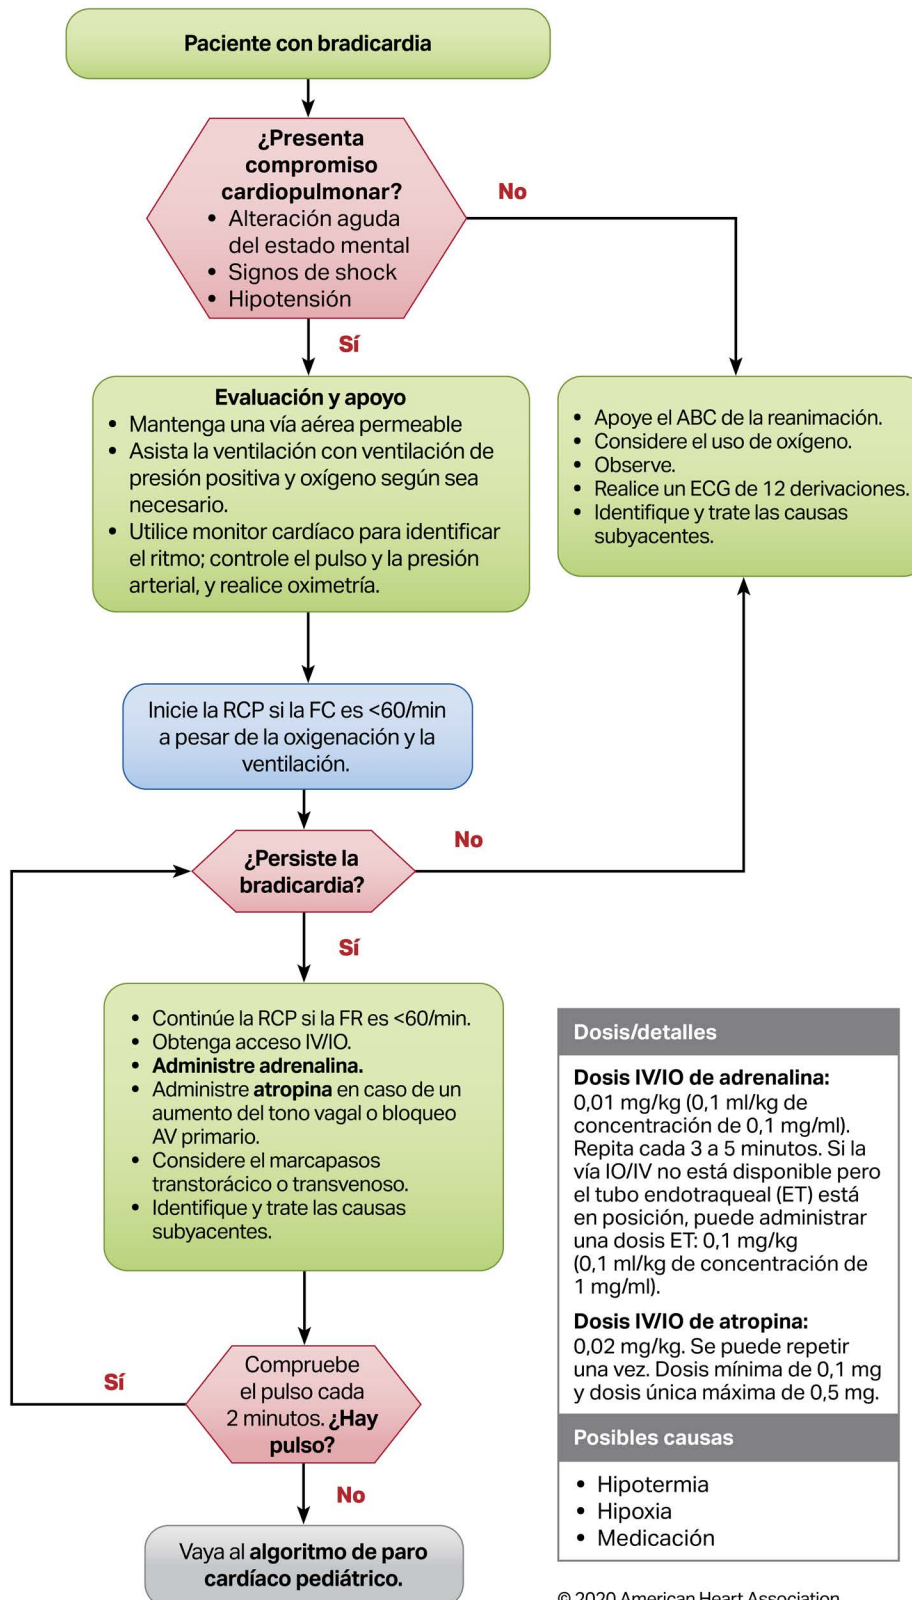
Paciente con bradicardia

¿Presenta compromiso cardiopulmonar?
• Alteración aguda del estado mental
• Signos de shock
• Hipotensión

No

Sí

Evaluación y apoyo
• Mantenga una vía aérea permeable
• Asista la ventilación con ventilación de presión positiva y oxígeno según sea necesario.
• Utilice monitor cardíaco para identificar el ritmo; controle el pulso y la presión arterial, y realice oximetría.

• Apoye el ABC de la reanimación.
• Considere el uso de oxígeno.
• Observe.
• Realice un ECG de 12 derivaciones.
• Identifique y trate las causas subyacentes.

Inicie la RCP si la FC es <60/min a pesar de la oxigenación y la ventilación.

¿Persiste la bradicardia?

No

Sí

• Continúe la RCP si la FR es <60/min.
• Obtenga acceso IV/IO.
• Administre adrenalina.
• Administre atropina en caso de un aumento del tono vagal o bloqueo AV primario.
• Considere el marcapasos transtorácico o transvenoso.
• Identifique y trate las causas subyacentes.

Dosis/detalles

Dosis IV/IO de adrenalina:
0,01 mg/kg (0,1 ml/kg de concentración de 0,1 mg/ml). Repita cada 3 a 5 minutos. Si la vía IO/IV no está disponible pero el tubo endotraqueal (ET) está en posición, puede administrar una dosis ET: 0,1 mg/kg (0,1 ml/kg de concentración de 1 mg/ml).

Dosis IV/IO de atropina:
0,02 mg/kg. Se puede repetir una vez. Dosis mínima de 0,1 mg y dosis única máxima de 0,5 mg.

Posibles causas

• Hipotermia
• Hipoxia
• Medicación

Sí

Compruebe el pulso cada 2 minutos. ¿Hay pulso?

No

Vaya al algoritmo de paro cardíaco pediátrico.

© 2020 American Heart Association